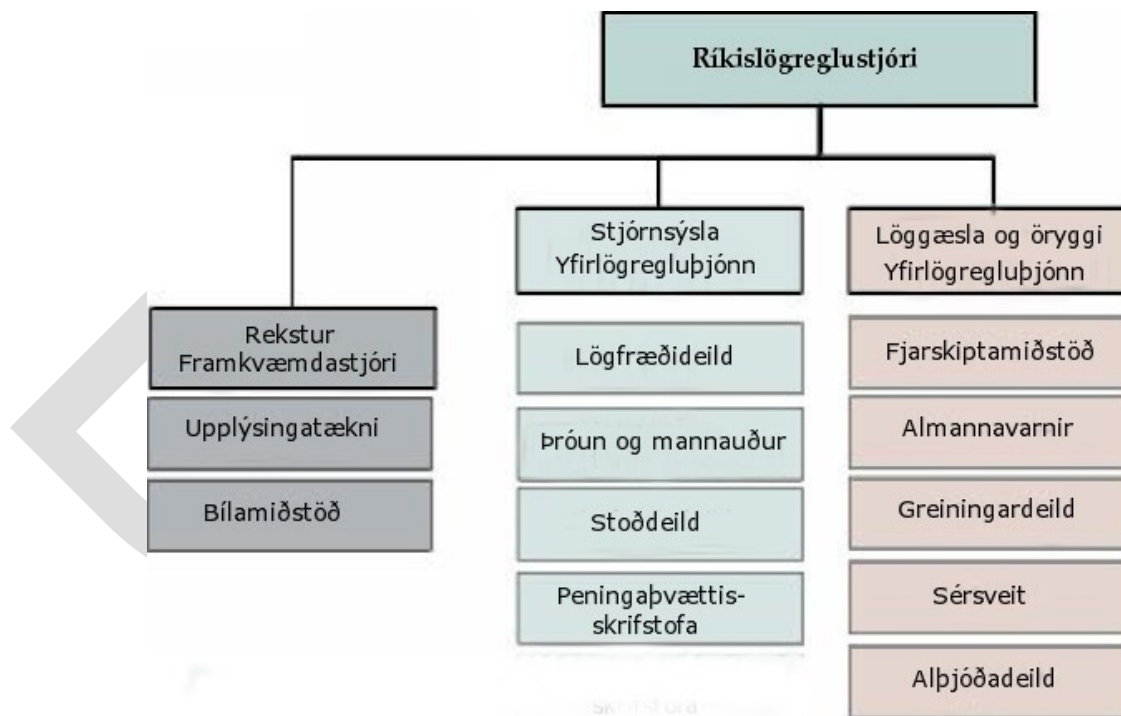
Ríkislögreglustjóri

Rekstur
Framkvæmdastjóri

Upplýsingatækni

Bílamiðstöð

Stjórnsýsla
Yfirlögregluþjónn

Lögfræðideild

Þróun og mannauður

Stoðdeild

Peningaþvættisskrifstofa

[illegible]

Löggæsla og öryggi
Yfirlögregluþjónn

Fjarskiptamiðstöð

Almannavarnir

Greiningardeild

Sérsveit

Alþjóðadeild